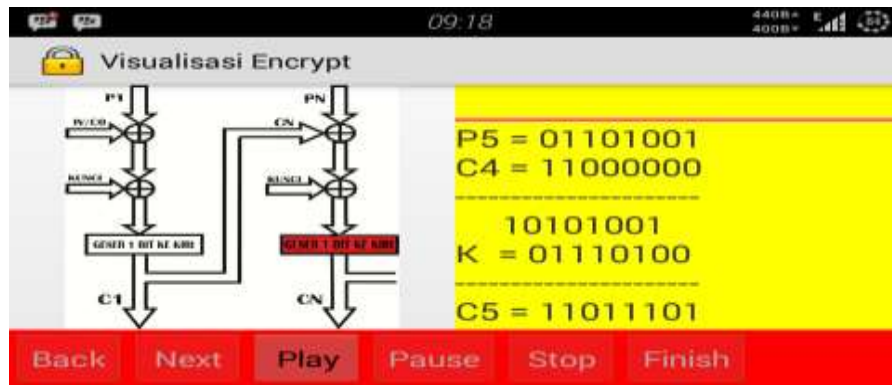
09:18

Visualisasi Encrypt

P1

IV/C0

KUNCI

GESER 1 BIT KE KIRI

C1

PN

CN

KUNCI

GESER 1 BIT KE KIRI

CN

P5 = 01101001
C4 = 11000000

10101001
K = 01110100

C5 = 11011101

Back Next Play Pause Stop Finish